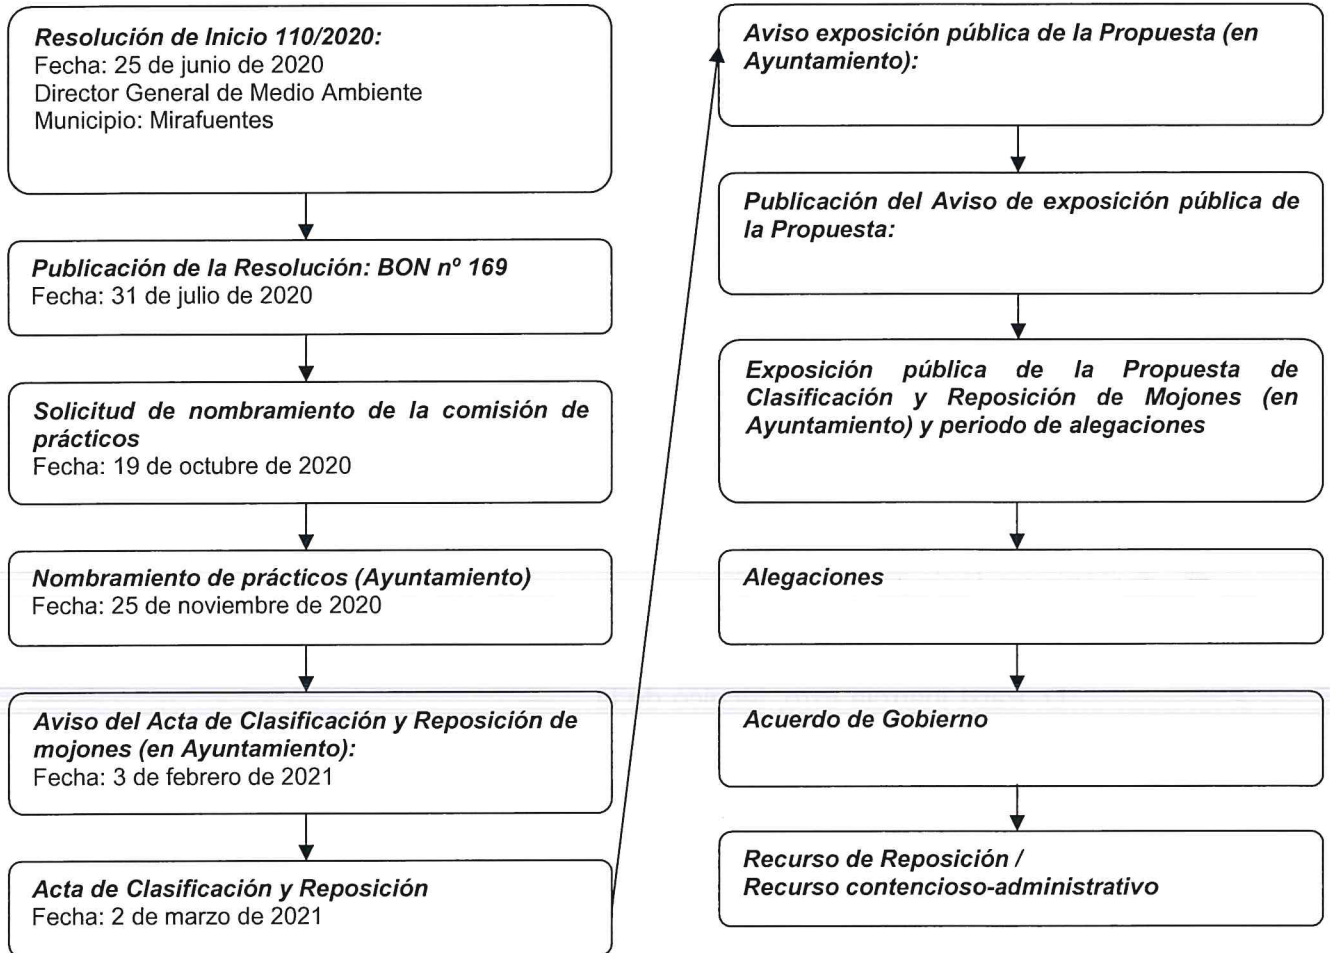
Resolución de Inicio 110/2020:
Fecha: 25 de junio de 2020
Director General de Medio Ambiente
Municipio: Mirafuentes

Publicación de la Resolución: BON nº 169
Fecha: 31 de julio de 2020

Solicitud de nombramiento de la comisión de prácticos
Fecha: 19 de octubre de 2020

Nombramiento de prácticos (Ayuntamiento)
Fecha: 25 de noviembre de 2020

Aviso del Acta de Clasificación y Reposición de mojones (en Ayuntamiento):
Fecha: 3 de febrero de 2021

Acta de Clasificación y Reposición
Fecha: 2 de marzo de 2021

Aviso exposición pública de la Propuesta (en Ayuntamiento):

Publicación del Aviso de exposición pública de la Propuesta:

Exposición pública de la Propuesta de Clasificación y Reposición de Mojones (en Ayuntamiento) y periodo de alegaciones

Alegaciones

Acuerdo de Gobierno

Recurso de Reposición /
Recurso contencioso-administrativo